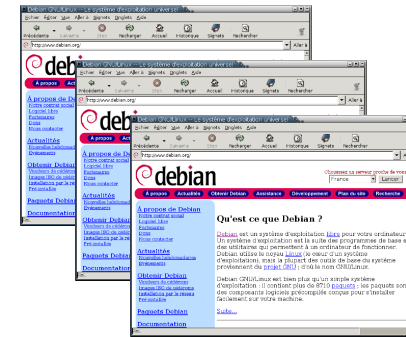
Debian GNU/Linux -- le système d'exploitation universel
Fichier Éditer Vue Aller Signets Outils Aide
Précédente Suivante Stop Recharger Accueil Historique Signets Rechercher
http://www.debian.org/
Aller à
debian
A propos
A propos de Debian
Actualités
Obtenir Debian
Paquets Debian
Documentation

Debian GNU/Linux -- le système d'exploitation universel
Fichier Éditer Vue Aller Signets Outils Aide
Précédente Suivante Stop Recharger Accueil Historique Signets Rechercher
http://www.debian.org/
Aller à
debian
A propos de Debian
Actualités
Obtenir Debian
Paquets Debian
Documentation

Debian GNU/Linux -- le système d'exploitation universel
Fichier Éditer Vue Aller Signets Outils Aide
Précédente Suivante Stop Recharger Accueil Historique Signets Rechercher
http://www.debian.org/
Aller à
debian
Choisissez un serveur proche de vous
France
Lancer
A propos Actualités Obtenir Debian Assistance Développement Plan du site Recherche
A propos de Debian
Notre contrat social
Logiciel libre
Partenaires
Dons
Nous contacter
Actualités
Nouvelles du projet
Événements
Obtenir Debian
Vendeurs de cédéroms
Images ISO de cédéroms
Installation par le réseau
Pré-installé
Paquets Debian
Documentation

Qu'est ce que Debian ?

Debian est un système d'exploitation libre pour votre ordinateur. Un système d'exploitation est la suite des programmes de base et des utilitaires qui permettent à un ordinateur de fonctionner. Debian utilise le noyau Linux (le cœur d'un système d'exploitation), mais la plupart des outils de base du système proviennent du projet GNU ; d'où le nom GNU/Linux.

Debian GNU/Linux est bien plus qu'un simple système d'exploitation : il contient plus de 8710 paquets ; les paquets sont des composants logiciels précompilés conçus pour s'installer facilement sur votre machine.

Suite...